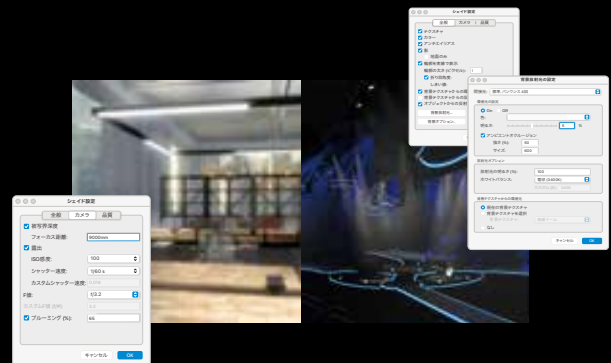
シェイド設定

全般 カメラ 品質

テクスチャ
カラー
アンチエイリアス
影
輪郭線を実線で表示
輪郭のカラー
オブジェクトからの反射
背景オプション...

背景照明効果の設定

背景色: 標準, バックライト 400

On Off
光:
照度:
アンビエントオクルージョン
強さ (%): 40
サイズ: 400

背景色のオプション
背景色の明るさ (%): 150
ホワイトバランス: 昼光 (5400K)

背景テクスチャの有効化
現在の背景テクスチャ
背景テクスチャを選択
なし

キャンセル OK

シェイド設定

全般 カメラ 品質

被写界深度
フォーカス距離: 5000mm
露出
ISO感度: 100
シャッター速度: 1/60 s
カスタムシャッター速度:
F値: f/2.2
カスタムF値 (絞り):
ブルーミング (%): 65

キャンセル OK